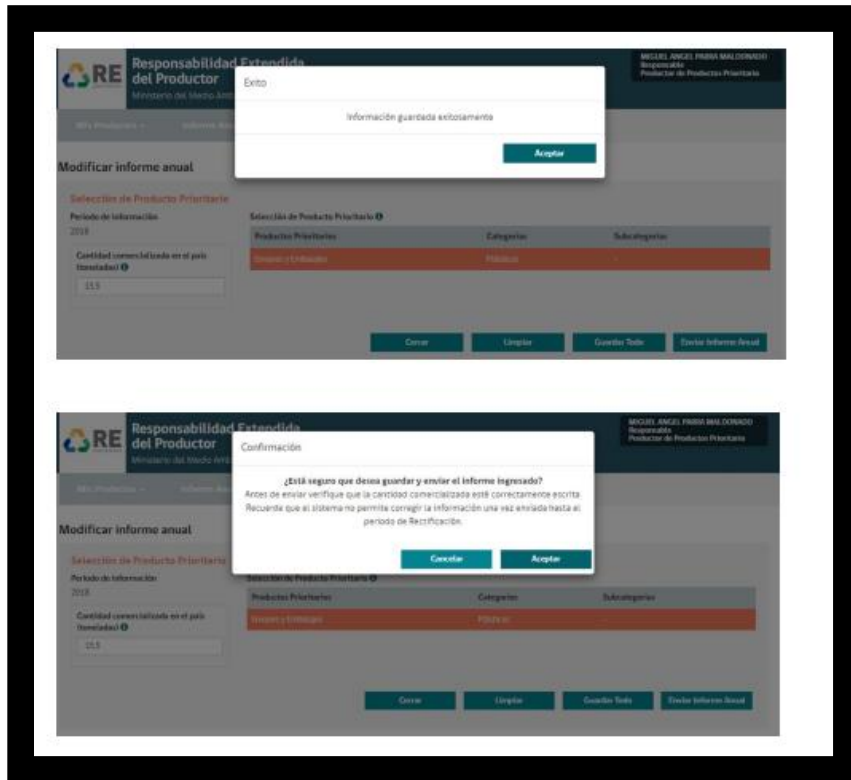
RE Responsabilidad Extendida del Productor
Ministerio del Medio Ambiente

MIGUEL ANGEL PARRA MALDONADO
Responsable
Productor de Productos Prioritarios

Mis Productos   Informe Anual

Exito

Información guardada exitosamente

Aceptar

Modificar informe anual

Selección de Producto Prioritario
Periodo de información
2018

Cantidad comercializada en el país (toneladas)
15,5

Selección de Producto Prioritario

| Productos Prioritarios | Categorías | Subcategorías |
|---|---|---|
| Envases y Embalajes | Plásticos | - |

Cerrar   Limpiar   Guardar Todo   Enviar Informe Anual

RE Responsabilidad Extendida del Productor
Ministerio del Medio Ambiente

MIGUEL ANGEL PARRA MALDONADO
Responsable
Productor de Productos Prioritarios

Mis Productos   Informe Anual

Confirmación

¿Está seguro que desea guardar y enviar el informe ingresado?
Antes de enviar verifique que la cantidad comercializada esté correctamente escrita. Recuerde que el sistema no permite corregir la información una vez enviada hasta el periodo de Rectificación.

Cancelar   Aceptar

Modificar informe anual

Selección de Producto Prioritario
Periodo de información
2018

Cantidad comercializada en el país (toneladas)
15,5

Selección de Producto Prioritario

| Productos Prioritarios | Categorías | Subcategorías |
|---|---|---|
| Envases y Embalajes | Plásticos | - |

Cerrar   Limpiar   Guardar Todo   Enviar Informe Anual